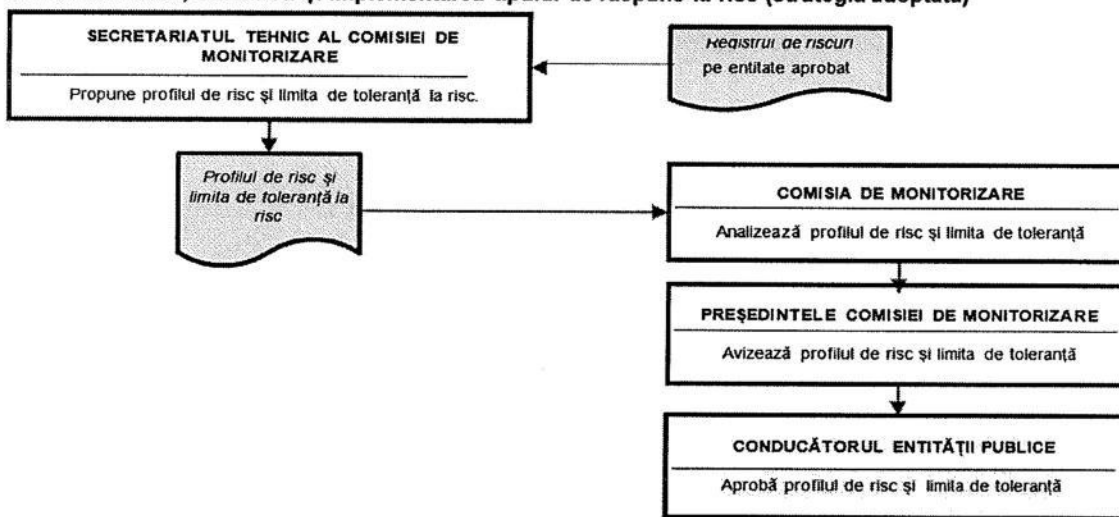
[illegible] implementarea opțiunii de răspuns la risc (strategia adoptată)

SECRETARIATUL TEHNIC AL COMISIEI DE MONITORIZARE

Propune profilul de risc și limita de toleranță la risc.

Registrul de riscuri pe entitate aprobat

Profilul de risc și limita de toleranță la risc

COMISIA DE MONITORIZARE

Analizează profilul de risc și limita de toleranță

PREȘEDINTELE COMISIEI DE MONITORIZARE

Avizează profilul de risc și limita de toleranță

CONDUCĂTORUL ENTITĂȚII PUBLICE

Aprobă profilul de risc și limita de toleranță